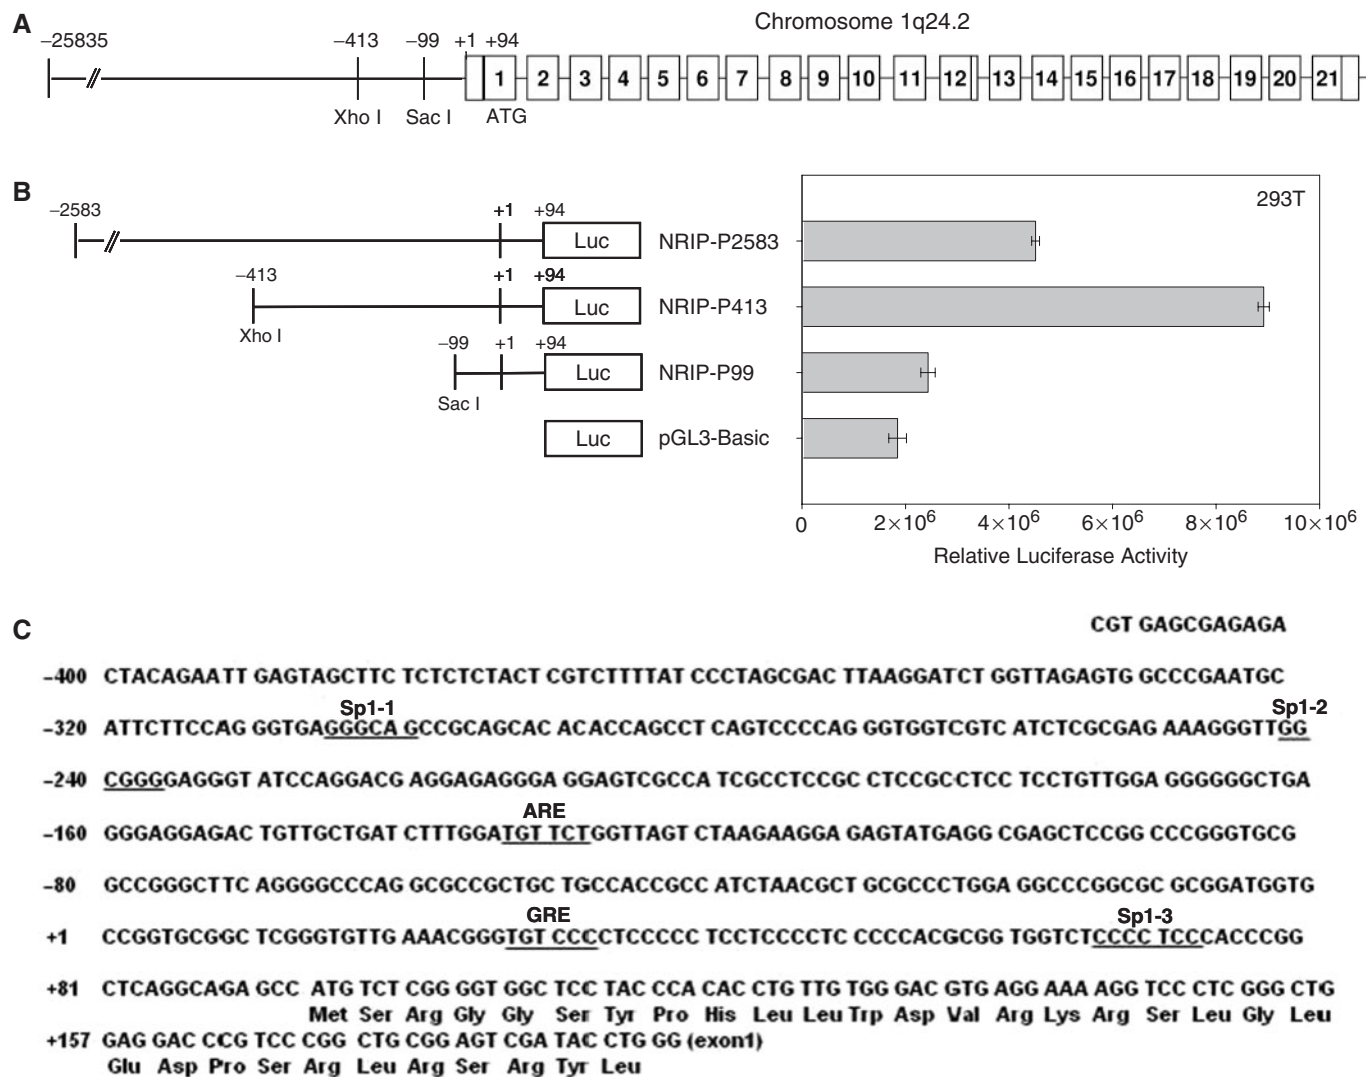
A

Chromosome 1q24.2

−25835 −413 −99 +1 +94

1 2 3 4 5 6 7 8 9 10 11 12 13 14 15 16 17 18 19 20 21

Xho I Sac I ATG

B

−2583 +1 +94 Luc NRIP-P2583

−413 +1 +94 Luc NRIP-P413

Xho I

−99 +1 +94 Luc NRIP-P99

Sac I

Luc pGL3-Basic

293T

0 $2\times10^6$ $4\times10^6$ $6\times10^6$ $8\times10^6$ $10\times10^6$

Relative Luciferase Activity

C

CGT GAGCGAGAGA

-400 CTACAGAATT GAGTAGCTTC TCTCTCTACT CGTCTTTTAT CCCTAGCGAC TTAAGGATCT GGTTAGAGTG GCCCGAATGC

Sp1-1 Sp1-2

-320 ATTCTTCCAG GGTGAGGGCA GCCGCAGCAC ACACCAGCCT CAGTCCCCAG GGTGGTCGTC ATCTCGCGAG AAAGGGTTGG

-240 CGGGGAGGGT ATCCAGGACG AGGAGAGGGA GGAGTCGCCA TCGCCTCCGC CTCCGCCTCC TCCTGTTGGA GGGGGGCTGA

ARE

-160 GGGAGGAGAC TGTTGCTGAT CTTTGGATGT TCTGGTTAGT CTAAGAAGGA GAGTATGAGG CGAGCTCCGG CCCGGGTGCG

-80 GCCGGGCTTC AGGGGCCCAG GCGCCGCTGC TGCCACCGCC ATCTAACGCT GCGCCCTGGA GGCCCGGCGC GCGGATGGTG

GRE Sp1-3

+1 CCGGTGCGGC TCGGGTGTTG AAACGGGTGT CCCCTCCCCC TCCTCCCCTC CCCCACGCGG TGGTCTCCCC TCCCACCCGG

+81 CTCAGGCAGA GCC ATG TCT CGG GGT GGC TCC TAC CCA CAC CTG TTG TGG GAC GTG AGG AAA AGG TCC CTC GGG CTG
Met Ser Arg Gly Gly Ser Tyr Pro His Leu Leu Trp Asp Val Arg Lys Arg Ser Leu Gly Leu

+157 GAG GAC CCG TCC CGG CTG CGG AGT CGA TAC CTG GG (exon1)
Glu Asp Pro Ser Arg Leu Arg Ser Arg Tyr Leu